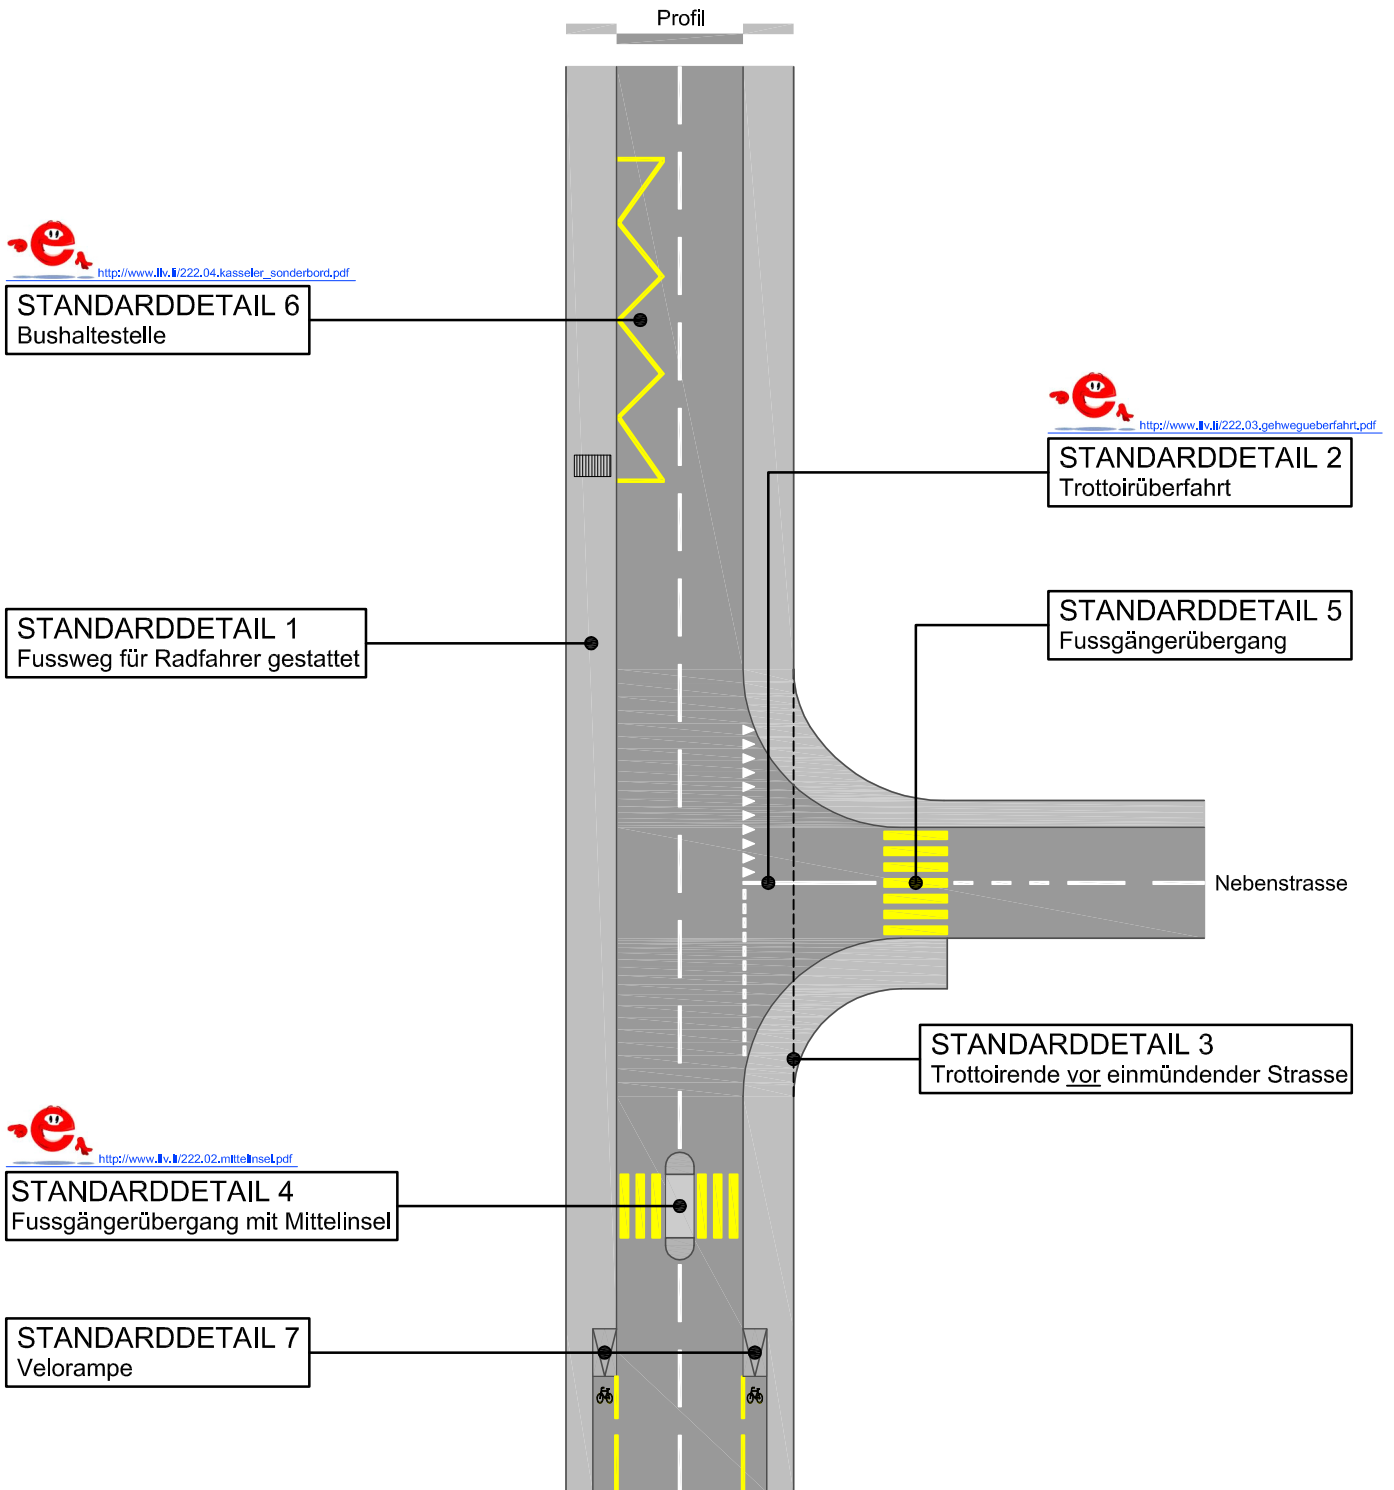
Profil

http://www.llv.li/222.04.kasseler_sonderbord.pdf

STANDARDDETAIL 6
Bushaltestelle

http://www.llv.li/222.03.gehwegueberfahrt.pdf

STANDARDDETAIL 2
Trottoirüberfahrt

STANDARDDETAIL 1
Fussweg für Radfahrer gestattet

STANDARDDETAIL 5
Fussgängerübergang

Nebenstrasse

STANDARDDETAIL 3
Trottoirende vor einmündender Strasse

http://www.llv.li/222.02.mittelinsel.pdf

STANDARDDETAIL 4
Fussgängerübergang mit Mittelinsel

STANDARDDETAIL 7
Velorampe